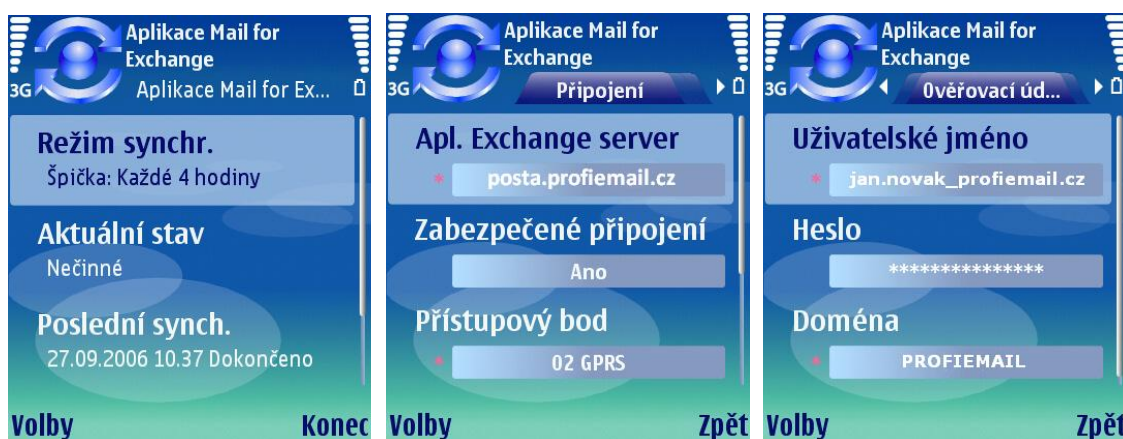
3G Aplikace Mail for Exchange
Aplikace Mail for Ex...

Režim synchr.
Špička: Každé 4 hodiny

Aktuální stav
Nečinné

Poslední synch.
27.09.2006 10.37 Dokončeno

Volby Konec

3G Aplikace Mail for Exchange
Připojení

Apl. Exchange server
* posta.profiemail.cz

Zabezpečené připojení
Ano

Přístupový bod
* 02 GPRS

Volby Zpět

3G Aplikace Mail for Exchange
Ověřovací úd...

Uživatelské jméno
* jan.novak_profiemail.cz

Heslo
**************

Doména
* PROFIEMAIL

Volby Zpět